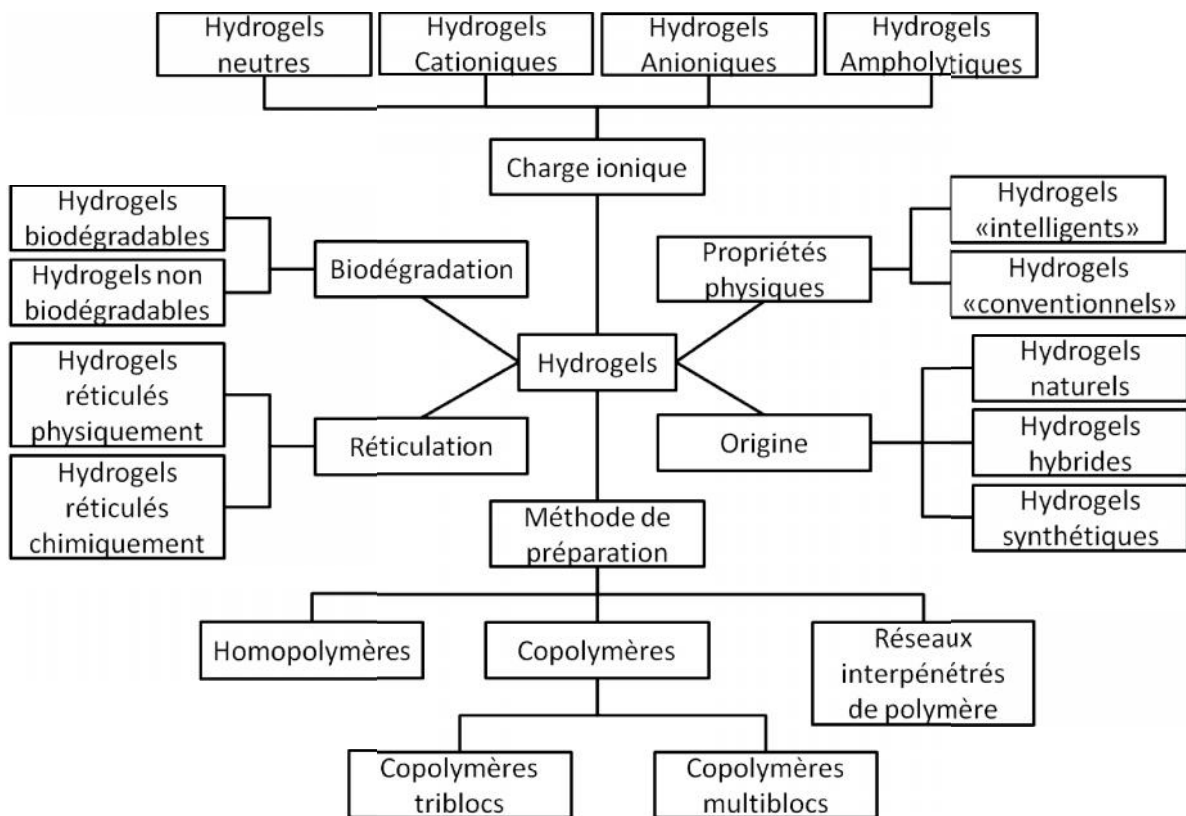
Hydrogels neutres

Hydrogels Cationiques

Hydrogels Anioniques

Hydrogels Ampholytiques

Charge ionique

Hydrogels biodégradables

Hydrogels non biodégradables

Biodégradation

Propriétés physiques

Hydrogels «intelligents»

Hydrogels «conventionnels»

Hydrogels

Hydrogels réticulés physiquement

Hydrogels réticulés chimiquement

Réticulation

Origine

Hydrogels naturels

Hydrogels hybrides

Hydrogels synthétiques

Méthode de préparation

Homopolymères

Copolymères

Réseaux interpénétrés de polymère

Copolymères triblocs

Copolymères multiblocs